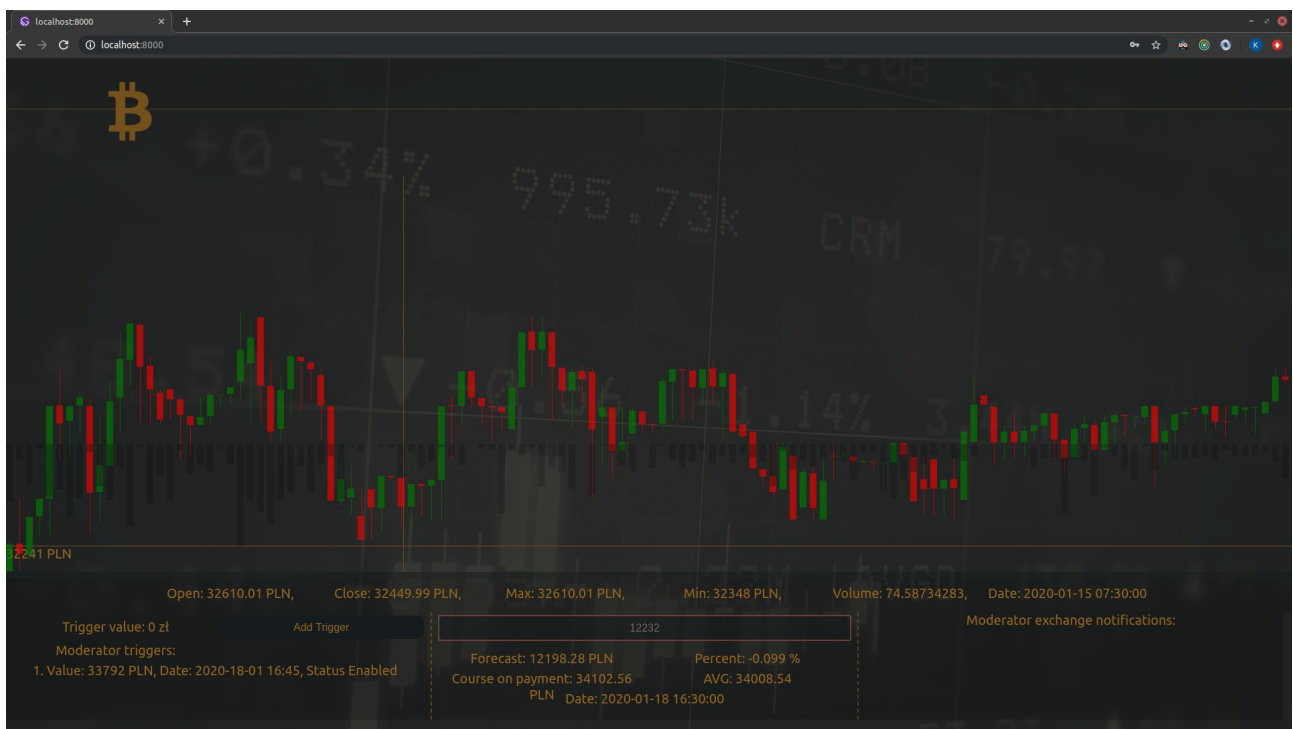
localhost:8000

localhost:8000

32241 PLN

Open: 32610.01 PLN, Close: 32449.99 PLN, Max: 32610.01 PLN, Min: 32348 PLN, Volume: 74.58734283, Date: 2020-01-15 07:30:00

Trigger value: 0 zł

Add Trigger

Moderator triggers:

1. Value: 33792 PLN, Date: 2020-18-01 16:45, Status Enabled

12232

Forecast: 12198.28 PLN

Percent: -0.099 %

Course on payment: 34102.56 PLN

AVG: 34008.54

Date: 2020-01-18 16:30:00

Moderator exchange notifications: